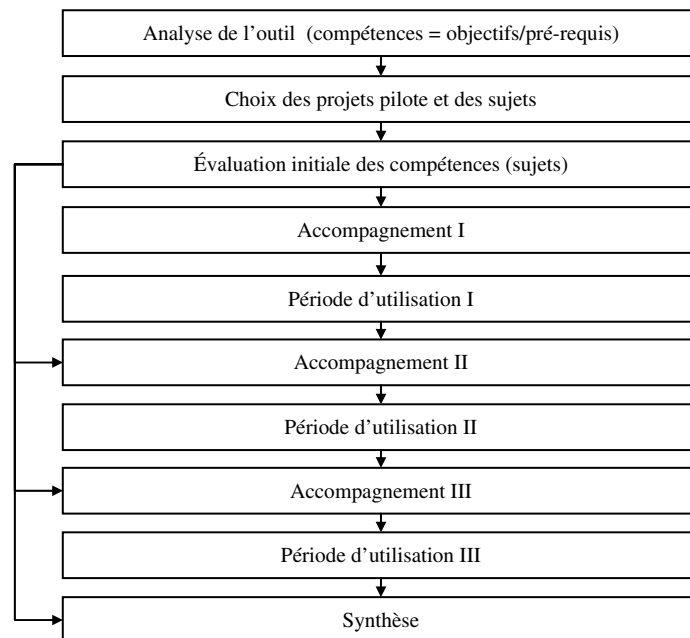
Analyse de l’outil (compétences = objectifs/pré-requis)

Choix des projets pilote et des sujets

Évaluation initiale des compétences (sujets)

Accompagnement I

Période d’utilisation I

Accompagnement II

Période d’utilisation II

Accompagnement III

Période d’utilisation III

Synthèse